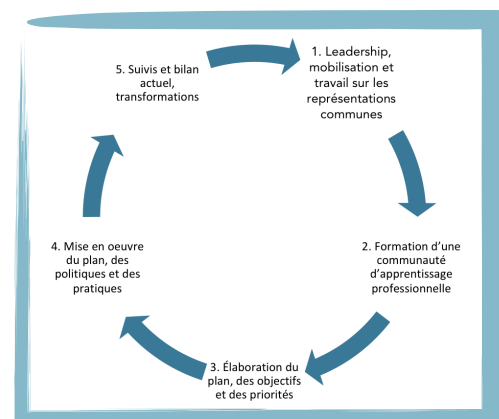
1. Leadership, mobilisation et travail sur les représentations communes

2. Formation d'une communauté d'apprentissage professionnelle

3. Élaboration du plan, des objectifs et des priorités

4. Mise en oeuvre du plan, des politiques et des pratiques

5. Suivis et bilan actuel, transformations